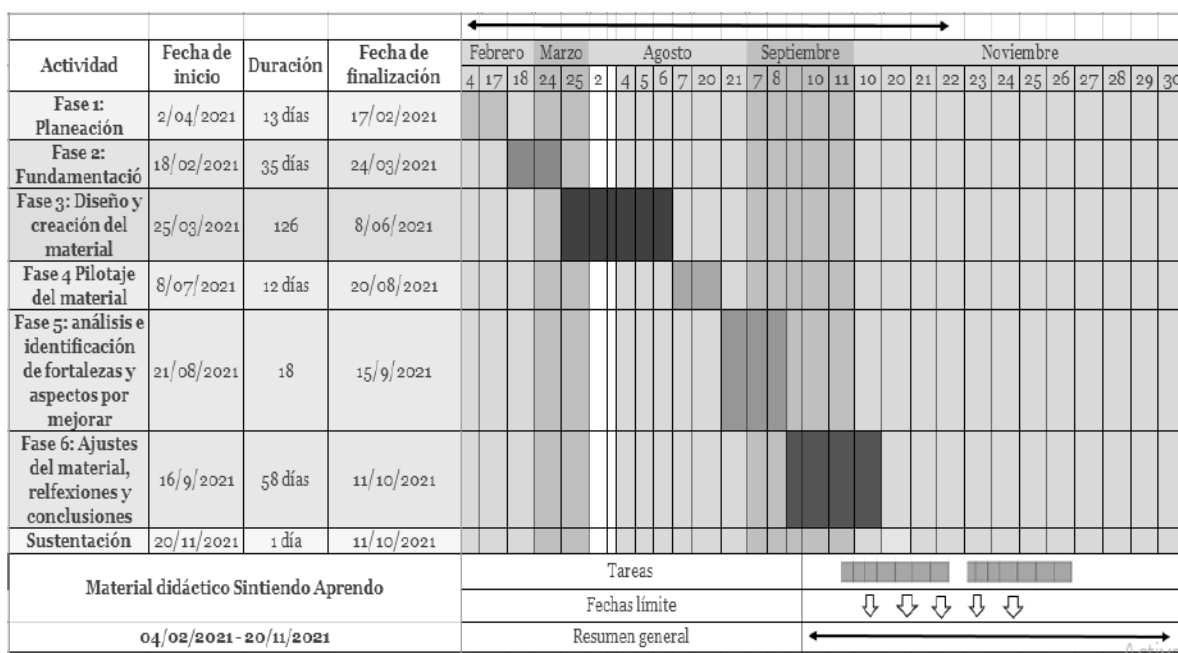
| Actividad | Fecha de inicio | Duración | Fecha de finalización | Febrero | | | Marzo | | | | | | | Agosto | | | | Septiembre | | | | Noviembre | | | | | | | | | | |
|---|---|---|---|---|---|---|---|---|---|---|---|---|---|---|---|---|---|---|---|---|---|---|---|---|---|---|---|---|---|---|---|---|
| | | | | 4 | 17 | 18 | 24 | 25 | 2 | | 4 | 5 | 6 | 7 | 20 | 21 | 7 | 8 | | 10 | 11 | 10 | 20 | 21 | 22 | 23 | 24 | 25 | 26 | 27 | 28 | 29 | 3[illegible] |
| Fase 1: Planeación | 2/04/2021 | 13 días | 17/02/2021 | | | | | | | | | | | | | | | | | | | | | | | | | | | | | |
| Fase 2: Fundamentació | 18/02/2021 | 35 días | 24/03/2021 | | | | | | | | | | | | | | | | | | | | | | | | | | | | | |
| Fase 3: Diseño y creación del material | 25/03/2021 | 126 | 8/06/2021 | | | | | | | | | | | | | | | | | | | | | | | | | | | | | |
| Fase 4 Pilotaje del material | 8/07/2021 | 12 días | 20/08/2021 | | | | | | | | | | | | | | | | | | | | | | | | | | | | | |
| Fase 5: análisis e identificación de fortalezas y aspectos por mejorar | 21/08/2021 | 18 | 15/9/2021 | | | | | | | | | | | | | | | | | | | | | | | | | | | | | |
| Fase 6: Ajustes del material, relfexiones y conclusiones | 16/9/2021 | 58 días | 11/10/2021 | | | | | | | | | | | | | | | | | | | | | | | | | | | | | |
| Sustentación | 20/11/2021 | 1 día | 11/10/2021 | | | | | | | | | | | | | | | | | | | | | | | | | | | | | |

Material didáctico Sintiendo Aprendo

04/02/2021 - 20/11/2021

Tareas

Fechas límite

Resumen general